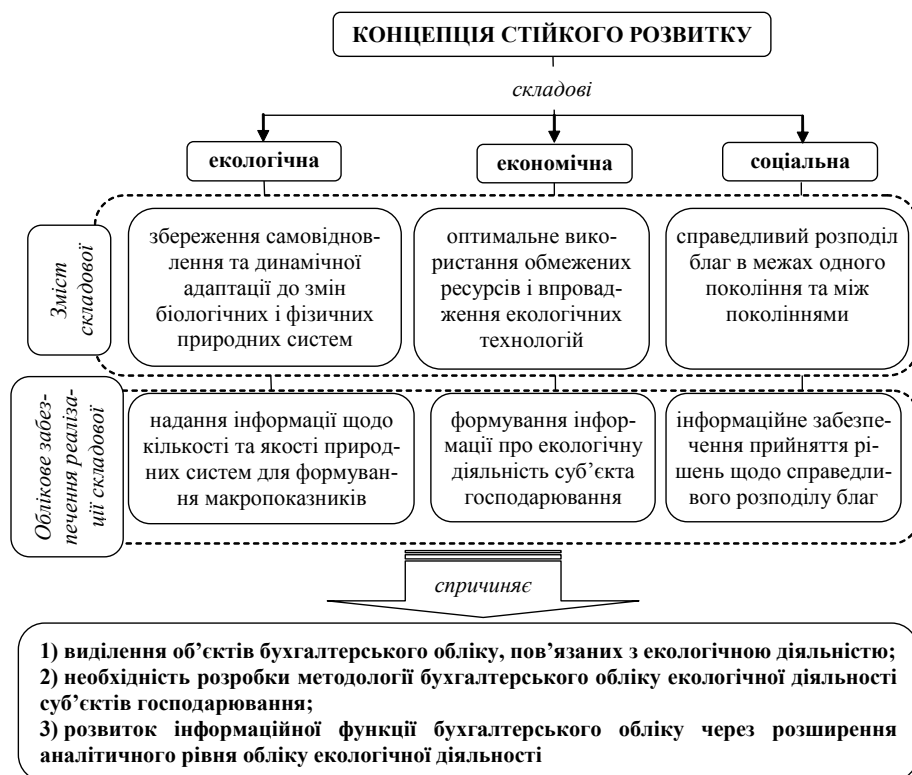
КОНЦЕПЦІЯ СТІЙКОГО РОЗВИТКУ

складові

екологічна

економічна

соціальна

Зміст складової

збереження самовідновлення та динамічної адаптації до змін біологічних і фізичних природних систем

оптимальне використання обмежених ресурсів і впровадження екологічних технологій

справедливий розподіл благ в межах одного покоління та між поколіннями

Облікове забезпечення реалізації складової

надання інформації щодо кількості та якості природних систем для формування макропоказників

формування інформації про екологічну діяльність суб'єкта господарювання

інформаційне забезпечення прийняття рішень щодо справедливого розподілу благ

спричиняє

1) виділення об'єктів бухгалтерського обліку, пов'язаних з екологічною діяльністю;
2) необхідність розробки методології бухгалтерського обліку екологічної діяльності суб'єктів господарювання;
3) розвиток інформаційної функції бухгалтерського обліку через розширення аналітичного рівня обліку екологічної діяльності